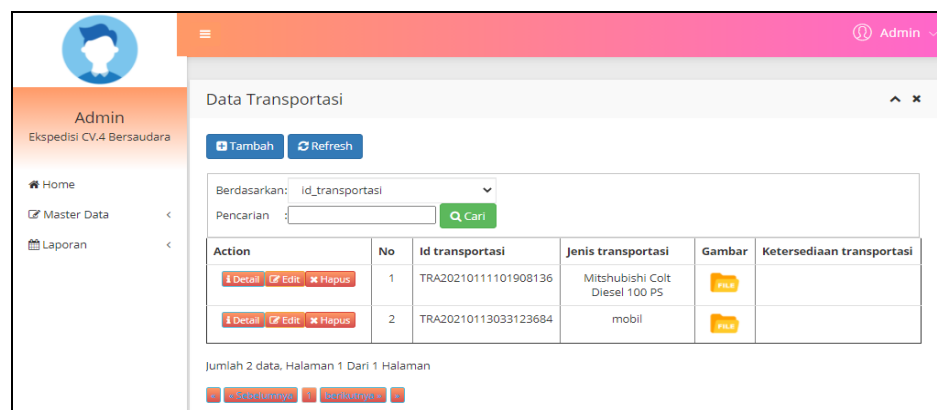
≡

Admin

Admin
Ekspedisi CV.4 Bersaudara

Home
Master Data <
Laporan <

Data Transportasi

Tambah Refresh

Berdasarkan: id_transportasi
Pencarian : Cari

| Action | No | Id transportasi | Jenis transportasi | Gambar | Ketersediaan transportasi |
|---|---|---|---|---|---|
| Detail Edit Hapus | 1 | TRA20210111101908136 | Mitshubishi Colt Diesel 100 PS | FILE | |
| Detail Edit Hapus | 2 | TRA20210113033123684 | mobil | FILE | |

Jumlah 2 data, Halaman 1 Dari 1 Halaman

« Sebelumnya 1 Berikutnya »